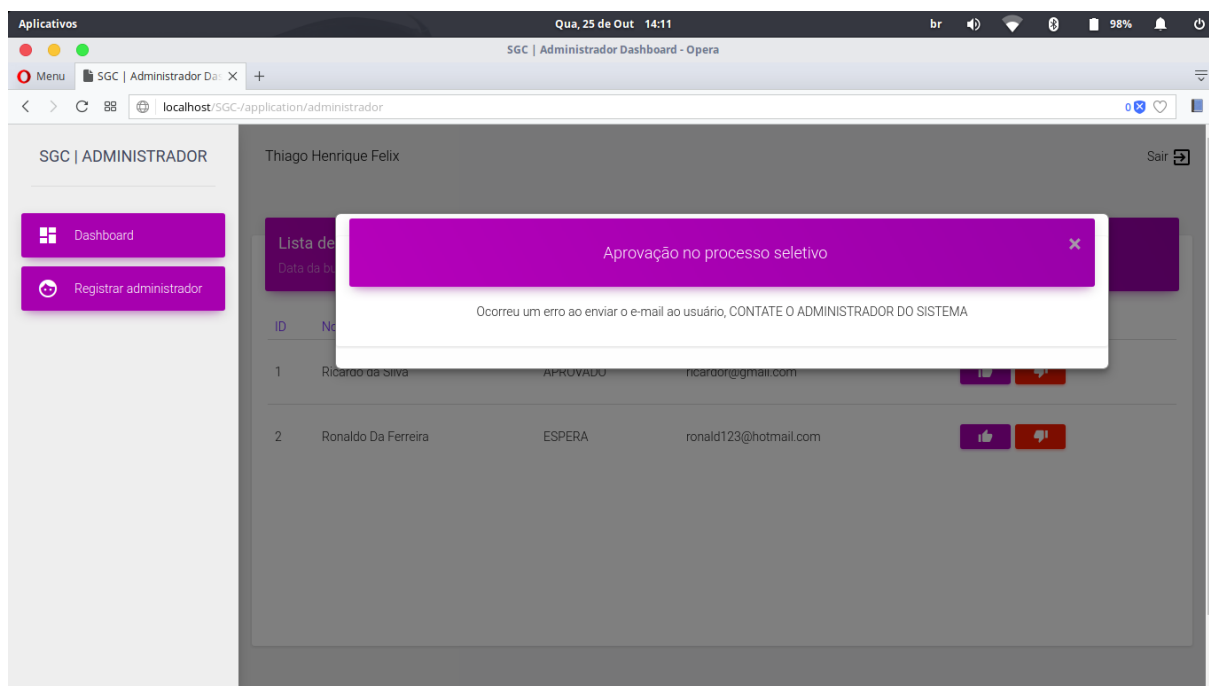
Aplicativos

Qua, 25 de Out 14:11

br 98%

SGC | Administrador Dashboard - Opera

Menu SGC | Administrador Da ×

localhost/SGC-/application/administrador

0

SGC | ADMINISTRADOR

Dashboard

Registrar administrador

Thiago Henrique Felix

Sair

Lista de

Data da bu

ID No

1 Ricardo da Silva APROVADO ricardo@gmail.com

2 Ronaldo Da Ferreira ESPERA ronald123@hotmail.com

Aprovação no processo seletivo

×

Ocorreu um erro ao enviar o e-mail ao usuário, CONTATE O ADMINISTRADOR DO SISTEMA